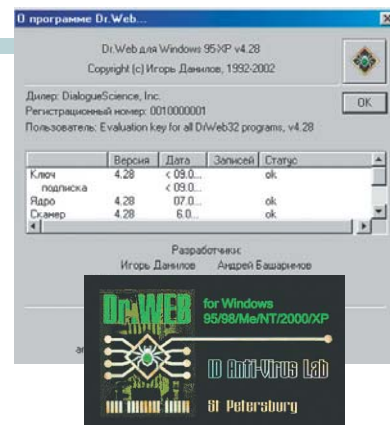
О программе Dr.Web...

Dr.Web для Windows 95-XP v4.28

Copyright (c) Игорь Данилов, 1992-2002

OK

Дилер: DialogueScience, Inc.
Регистрационный номер: 0010000001
Пользователь: Evaluation key for all DrWeb32 programs, v4.28

| | Версия | Дата | Записей | Статус |
|---|---|---|---|---|
| Ключ | 4.28 | < 09.0... | | ok |
| подписка | | < 09.0... | | |
| Ядро | 4.28 | 07.0... | | ok |
| Сканер | 4.28 | 6.0... | | ok |

Разработчики:
Игорь Данилов Андрей Башарымов

Dr.WEB for Windows 95/98/Me/NT/2000/XP

ID Anti-Virus Lab

St Petersburg